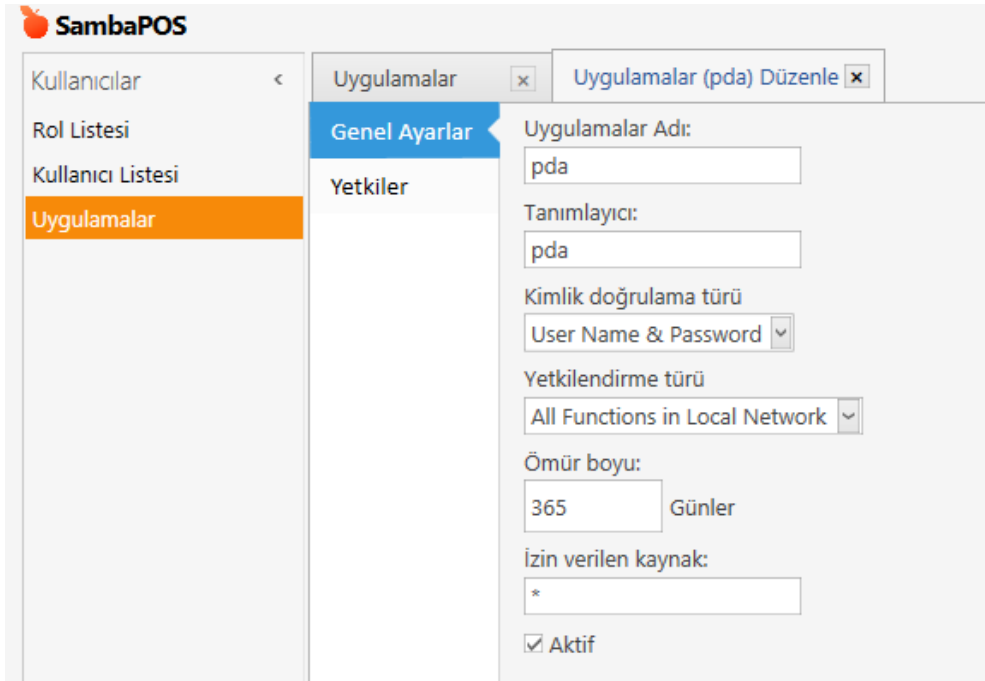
SambaPOS

Kullanıcılar <
Rol Listesi
Kullanıcı Listesi
Uygulamalar

Uygulamalar ×
Uygulamalar (pda) Düzenle ×

Genel Ayarlar
Yetkiler

Uygulamalar Adı:
pda
Tanımlayıcı:
pda
Kimlik doğrulama türü
User Name & Password
Yetkilendirme türü
All Functions in Local Network
Ömür boyu:
365 Günler
İzin verilen kaynak:
*
☑ Aktif